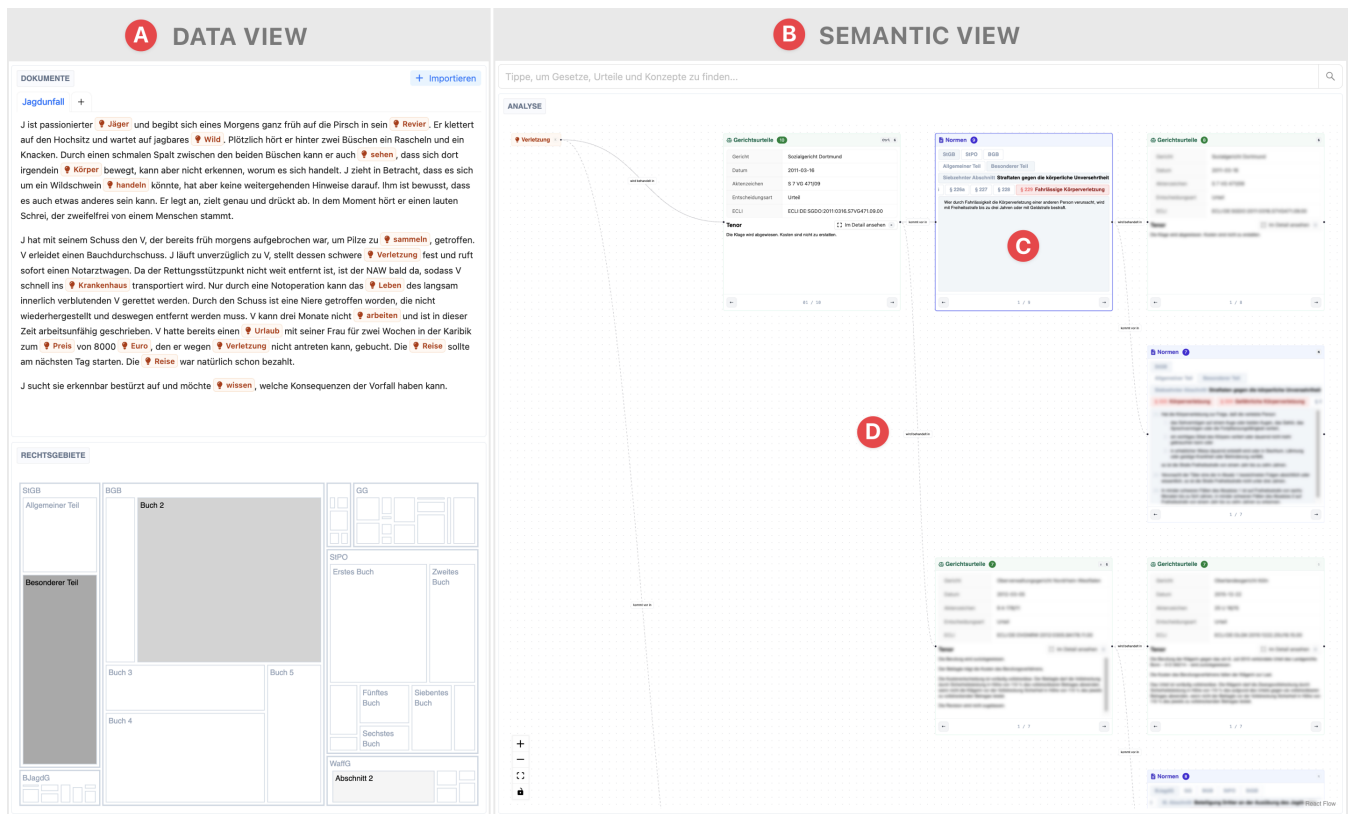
A DATA VIEW

B SEMANTIC VIEW

DOKUMENTE

+ Importieren

Jagdunfall +

J ist passionierter Jäger und begibt sich eines Morgens ganz früh auf die Pirsch in sein Revier. Er klettert auf den Hochsitz und wartet auf jagbares Wild. Plötzlich hört er hinter zwei Büschen ein Rascheln und ein Knacken. Durch einen schmalen Spalt zwischen den beiden Büschen kann er auch sehen, dass sich dort irgendein Körper bewegt, kann aber nicht erkennen, worum es sich handelt. J zieht in Betracht, dass es sich um ein Wildschwein handeln könnte, hat aber keine weitergehenden Hinweise darauf. Ihm ist bewusst, dass es auch etwas anderes sein kann. Er legt an, zielt genau und drückt ab. In dem Moment hört er einen lauten Schrei, der zweifelfrei von einem Menschen stammt.

J hat mit seinem Schuss den V, der bereits früh morgens aufgebrochen war, um Pilze zu sammeln, getroffen. V erleidet einen Bauchdurchschuss. J läuft unverzüglich zu V, stellt dessen schwere Verletzung fest und ruft sofort einen Notarztwagen. Da der Rettungsstützpunkt nicht weit entfernt ist, ist der NAW bald da, sodass V schnell ins Krankenhaus transportiert wird. Nur durch eine Notoperation kann das Leben des langsam innerlich verblutenden V gerettet werden. Durch den Schuss ist eine Niere getroffen worden, die nicht wiederhergestellt und deswegen entfernt werden muss. V kann drei Monate nicht arbeiten und ist in dieser Zeit arbeitsunfähig geschrieben. V hatte bereits einen Urlaub mit seiner Frau für zwei Wochen in der Karibik zum Preis von 8000 Euro, den er wegen Verletzung nicht antreten kann, gebucht. Die Reise sollte am nächsten Tag starten. Die Reise war natürlich schon bezahlt.

J sucht sie erkennbar bestürzt auf und möchte wissen, welche Konsequenzen der Vorfall haben kann.

RECHTSGEBIETE

StGB
Allgemeiner Teil
Besonderer Teil
BGB
Buch 2
Buch 3
Buch 4
Buch 5
GG
StPO
Erstes Buch
Zweites Buch
Fünftes Buch
Siebentes Buch
Sechstes Buch
BJagdG
WaffG
Abschnitt 2

Tippe, um Gesetze, Urteile und Konzepte zu finden...

ANALYSE

Verletzung

Gerichtsurteile
Gericht | Sozialgericht Dortmund
Datum | 2011-03-16
Aktenzeichen | S 7 VG 471/09
Entscheidungsart | Urteil
ECLI | ECLI:DE:SGDO:2011:0316.S7VG471.09.00
Tenor
Im Detail ansehen
Die Klage wird abgewiesen. Kosten sind nicht zu erstatten.
81 / 10

Normen
StGB StPO BGB
Allgemeiner Teil Besonderer Teil
Siebzehnter Abschnitt Straftaten gegen die körperliche Unversehrtheit
§ 226a § 227 § 229 § 229 Fahrlässige Körperverletzung
Wer durch Fahrlässigkeit die Körperverletzung einer anderen Person verursacht, wird mit Freiheitsstrafe bis zu drei Jahren oder mit Geldstrafe bestraft.
1 / 8

C

D

Gerichtsurteile
Normen
Gerichtsurteile
Gerichtsurteile
Normen

React Flow